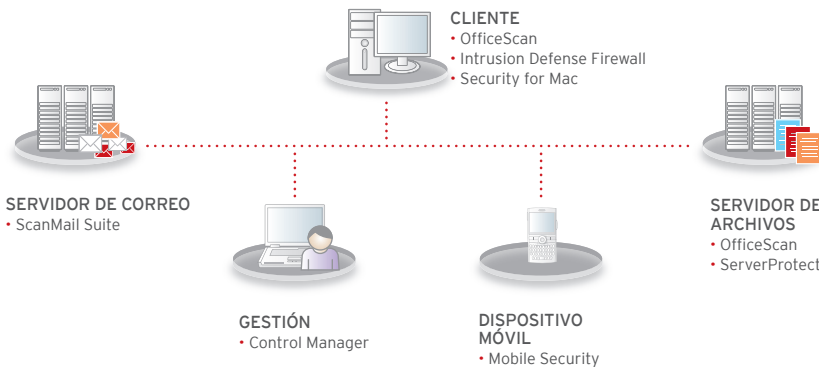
CLIENTE
• OfficeScan
• Intrusion Defense Firewall
• Security for Mac

SERVIDOR DE CORREO
• ScanMail Suite

SERVIDOR DE
ARCHIVOS
• OfficeScan
• ServerProtect

GESTIÓN
• Control Manager

DISPOSITIVO
MÓVIL
• Mobile Security